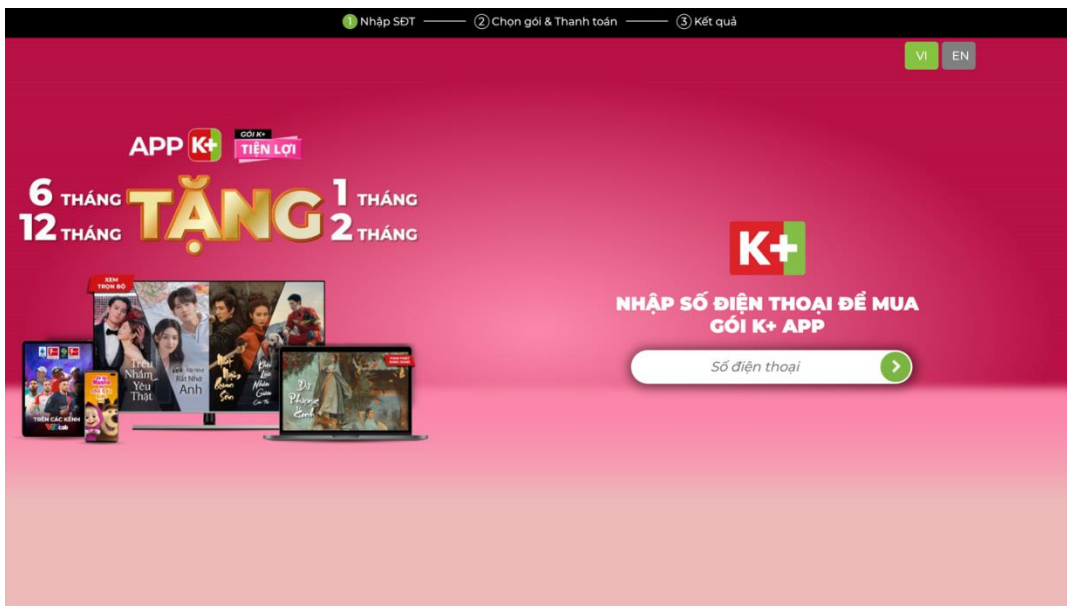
1 Nhập SĐT ——— 2 Chọn gói & Thanh toán ——— 3 Kết quả

VI EN

APP K+ GÓI K+ TIỆN LỢI

6 THÁNG 12 THÁNG TẶNG 1 THÁNG 2 THÁNG

XEM TRỌN BỘ

Triệu Nhâm Yêu Thật

Rất Nhớ Anh

Dữ Phượng Hành

TRÊN CÁC KÊNH

K+

NHẬP SỐ ĐIỆN THOẠI ĐỂ MUA GÓI K+ APP

Số điện thoại